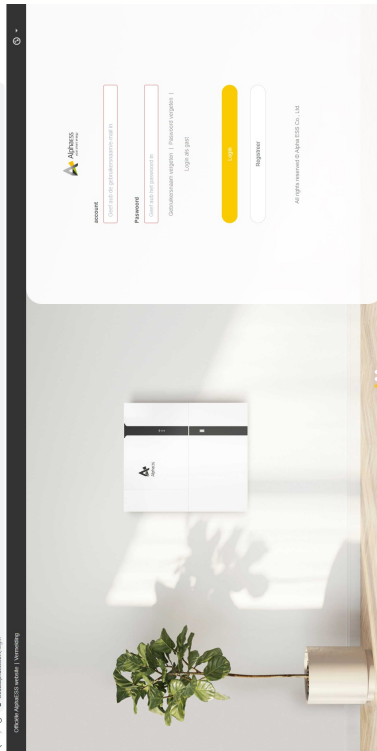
Alphaess

account

Geef aub de gebruikersnaam email in

Password

Geef aub het paswoord in

Gebruikersnaam vergeten | Paswoord vergeten | Login als gast

Login

Registreer

All rights reserved © Alpha ESS Co., Ltd.

Officiële AlphaESS website | Vermelding